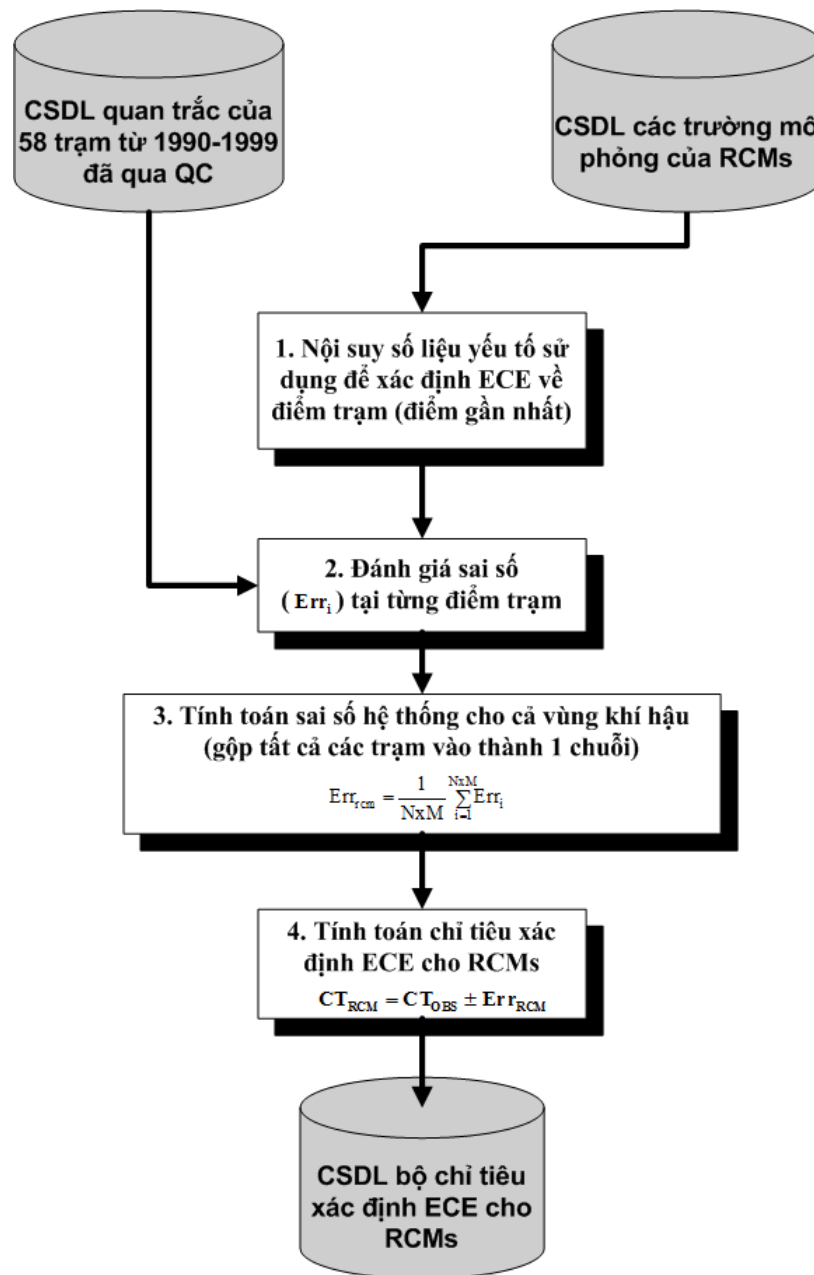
CSDL quan trắc của 58 trạm từ 1990-1999 đã qua QC

CSDL các trường mô phỏng của RCMs

1. Nội suy số liệu yếu tố sử dụng để xác định ECE về điểm trạm (điểm gần nhất)

2. Đánh giá sai số ( $Err_i$ ) tại từng điểm trạm

3. Tính toán sai số hệ thống cho cả vùng khí hậu (gộp tất cả các trạm vào thành 1 chuỗi)

$Err_{rcm} = \frac{1}{NxM} \sum_{i=1}^{NxM} Err_i$

4. Tính toán chỉ tiêu xác định ECE cho RCMs

$CT_{RCM} = CT_{OBS} \pm Err_{RCM}$

CSDL bộ chỉ tiêu xác định ECE cho RCMs